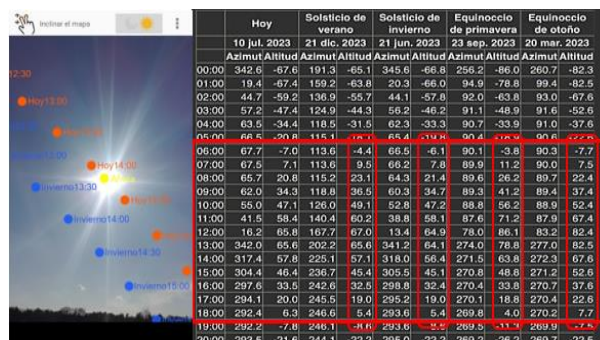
Inclinar el mapa

12:30
Hoy13:00
Hoy14:00
Invierno13:30
Invierno14:00
Invierno14:30
Invierno15:00

| | Hoy | | Solsticio de verano | | Solsticio de invierno | | Equinoccio de primavera | | Equinoccio de otoño | |
|---|---|---|---|---|---|---|---|---|---|---|
| | 10 jul. 2023 | | 21 dic. 2023 | | 21 jun. 2023 | | 23 sep. 2023 | | 20 mar. 2023 | |
| | Azimut | Altitud | Azimut | Altitud | Azimut | Altitud | Azimut | Altitud | Azimut | Altitud |
| 00:00 | 342.6 | -67.6 | 191.3 | -65.1 | 345.6 | -66.8 | 256.2 | -86.0 | 260.7 | -82.3 |
| 01:00 | 19.4 | -67.4 | 159.2 | -63.8 | 20.3 | -66.0 | 94.9 | -78.8 | 99.4 | -82.5 |
| 02:00 | 44.7 | -59.2 | 136.9 | -55.7 | 44.1 | -57.8 | 92.0 | -63.8 | 93.0 | -67.6 |
| 03:00 | 57.2 | -47.4 | 124.9 | -44.3 | 56.2 | -46.2 | 91.1 | -48.9 | 91.6 | -52.6 |
| 04:00 | 63.5 | -34.4 | 118.5 | -31.5 | 62.3 | -33.3 | 90.7 | -33.9 | 91.0 | -37.6 |
| 05:00 | 66.5 | -20.8 | 115.1 | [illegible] | 65.4 | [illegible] | 90.4 | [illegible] | 90.6 | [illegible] |
| 06:00 | 67.7 | -7.0 | 113.6 | -4.4 | 66.5 | -6.1 | 90.1 | -3.8 | 90.3 | -7.7 |
| 07:00 | 67.5 | 7.1 | 113.6 | 9.5 | 66.2 | 7.8 | 89.9 | 11.2 | 90.0 | 7.5 |
| 08:00 | 65.7 | 20.8 | 115.2 | 23.1 | 64.3 | 21.4 | 89.6 | 26.2 | 89.7 | 22.4 |
| 09:00 | 62.0 | 34.3 | 118.8 | 36.5 | 60.3 | 34.7 | 89.3 | 41.2 | 89.4 | 37.4 |
| 10:00 | 55.0 | 47.1 | 126.0 | 49.1 | 52.8 | 47.2 | 88.8 | 56.2 | 88.9 | 52.4 |
| 11:00 | 41.5 | 58.4 | 140.4 | 60.2 | 38.8 | 58.1 | 87.6 | 71.2 | 87.9 | 67.4 |
| 12:00 | 16.2 | 65.8 | 167.7 | 67.0 | 13.4 | 64.9 | 78.0 | 86.1 | 83.2 | 82.4 |
| 13:00 | 342.0 | 65.6 | 202.2 | 65.6 | 341.2 | 64.1 | 274.0 | 78.8 | 277.0 | 82.5 |
| 14:00 | 317.4 | 57.8 | 225.1 | 57.1 | 318.0 | 56.4 | 271.5 | 63.8 | 272.3 | 67.6 |
| 15:00 | 304.4 | 46.4 | 236.7 | 45.4 | 305.5 | 45.1 | 270.8 | 48.8 | 271.2 | 52.6 |
| 16:00 | 297.6 | 33.5 | 242.6 | 32.5 | 298.8 | 32.4 | 270.4 | 33.8 | 270.7 | 37.6 |
| 17:00 | 294.1 | 20.0 | 245.5 | 19.0 | 295.2 | 19.0 | 270.1 | 18.8 | 270.4 | 22.6 |
| 18:00 | 292.4 | 6.3 | 246.6 | 5.4 | 293.6 | 5.4 | 269.8 | 4.0 | 270.2 | 7.7 |
| 19:00 | 292.2 | -7.8 | 246.1 | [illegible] | 293.6 | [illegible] | 269.5 | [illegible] | 269.9 | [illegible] |